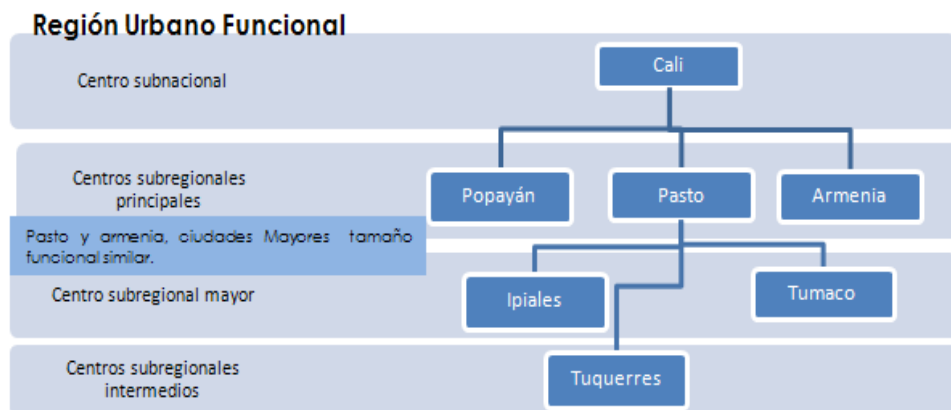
Región Urbano Funcional

Centro subnacional

Cali

Centros subregionales principales

Popayán

Pasto

Armenia

Pasto y armenia, ciudades Mayores tamaño funcional similar.

Centro subregional mayor

Ipiales

Tumaco

Centros subregionales intermedios

Tuquerres